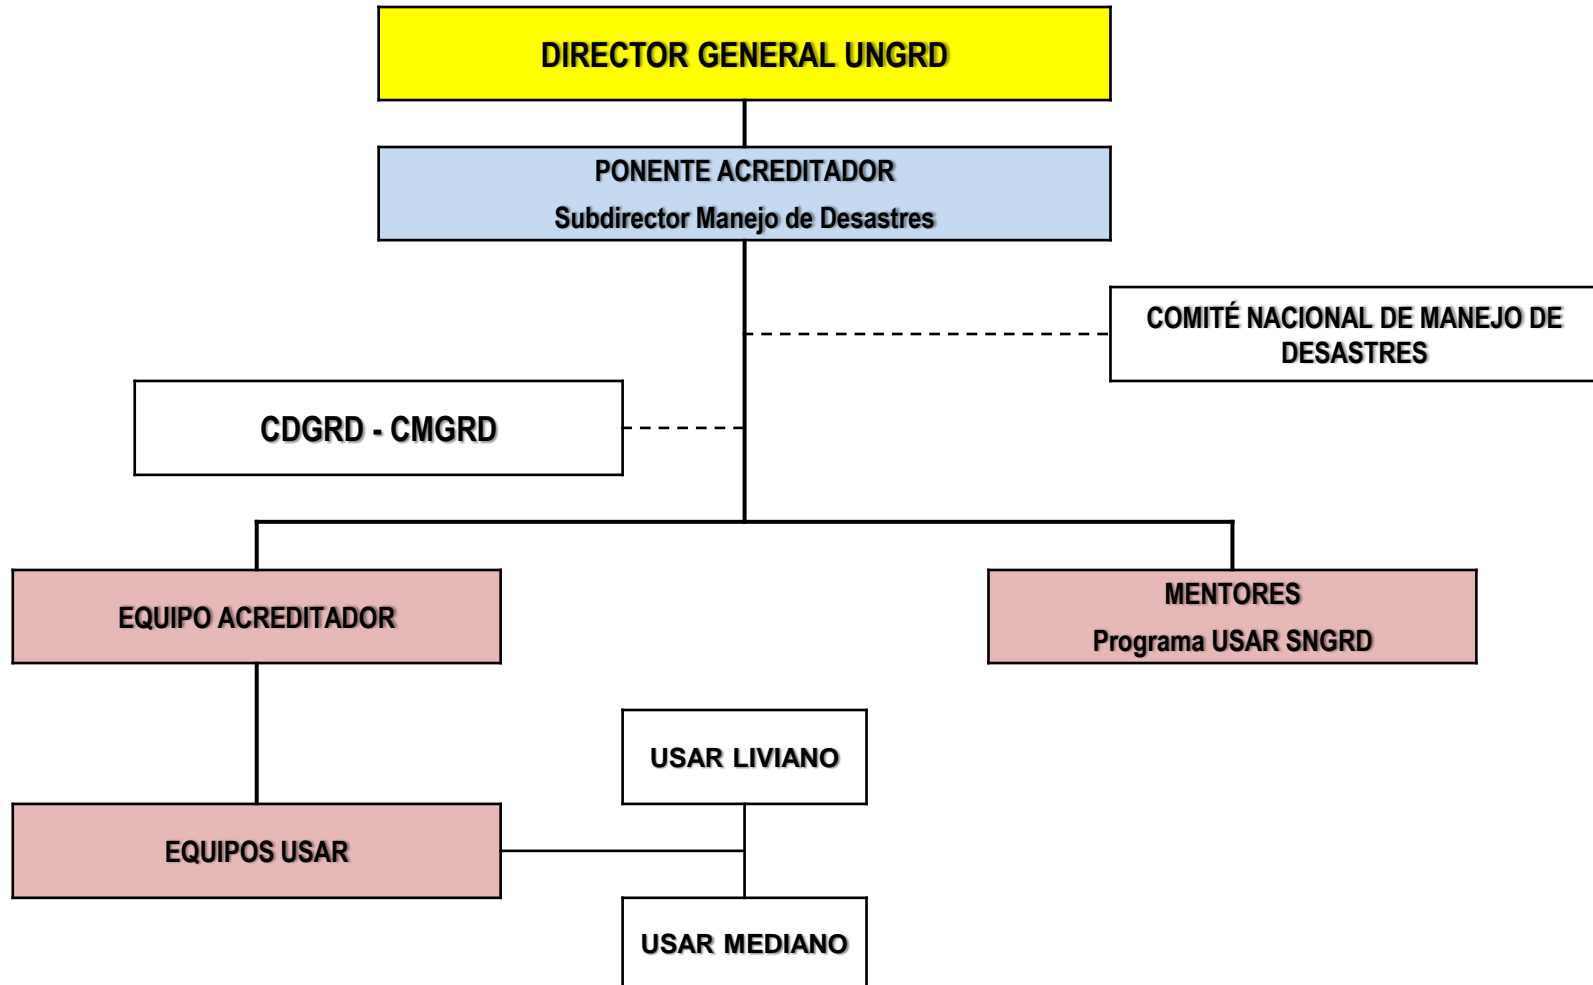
DIRECTOR GENERAL UNGRD

PONENTE ACREDITADOR
Subdirector Manejo de Desastres

COMITÉ NACIONAL DE MANEJO DE DESASTRES

CDGRD - CMGRD

EQUIPO ACREDITADOR

MENTORES
Programa USAR SNGRD

USAR LIVIANO

EQUIPOS USAR

USAR MEDIANO